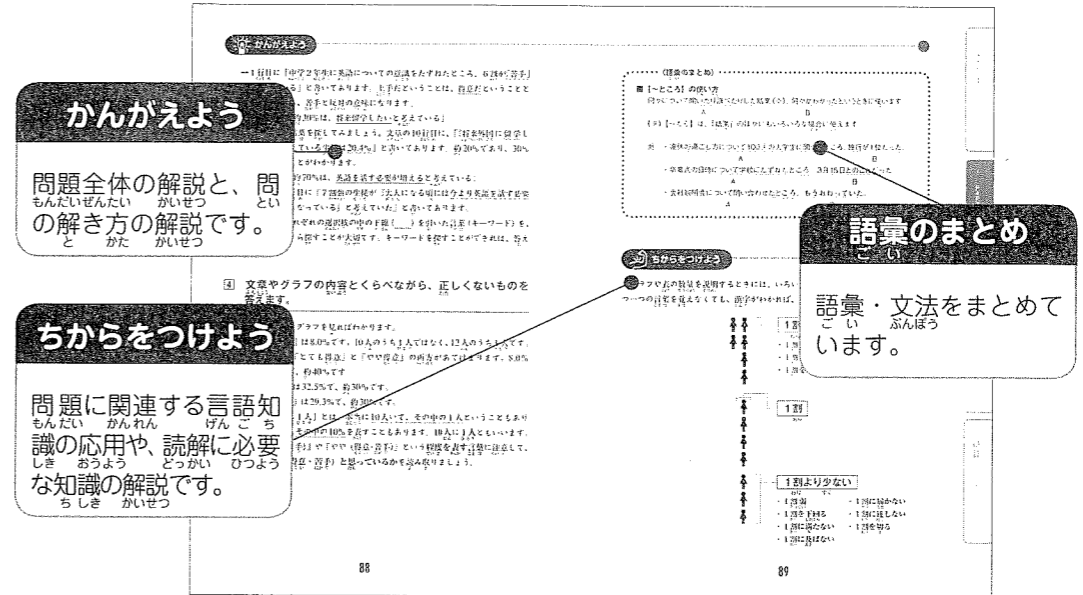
かんがえよう

問題全体の解説と、問の解き方の解説です。

ちからをつけよう

問題に関連する言語知識の応用や、読解に必要な知識の解説です。

語彙のまとめ

語彙・文法をまとめています。

かんがえよう

4 文章やグラフの内容とくらべながら、正しくないものを答えます。

〈語彙のまとめ〉

■ 「～ところ」の使い方

ちからをつけよう

1割

1割より少ない

88

89